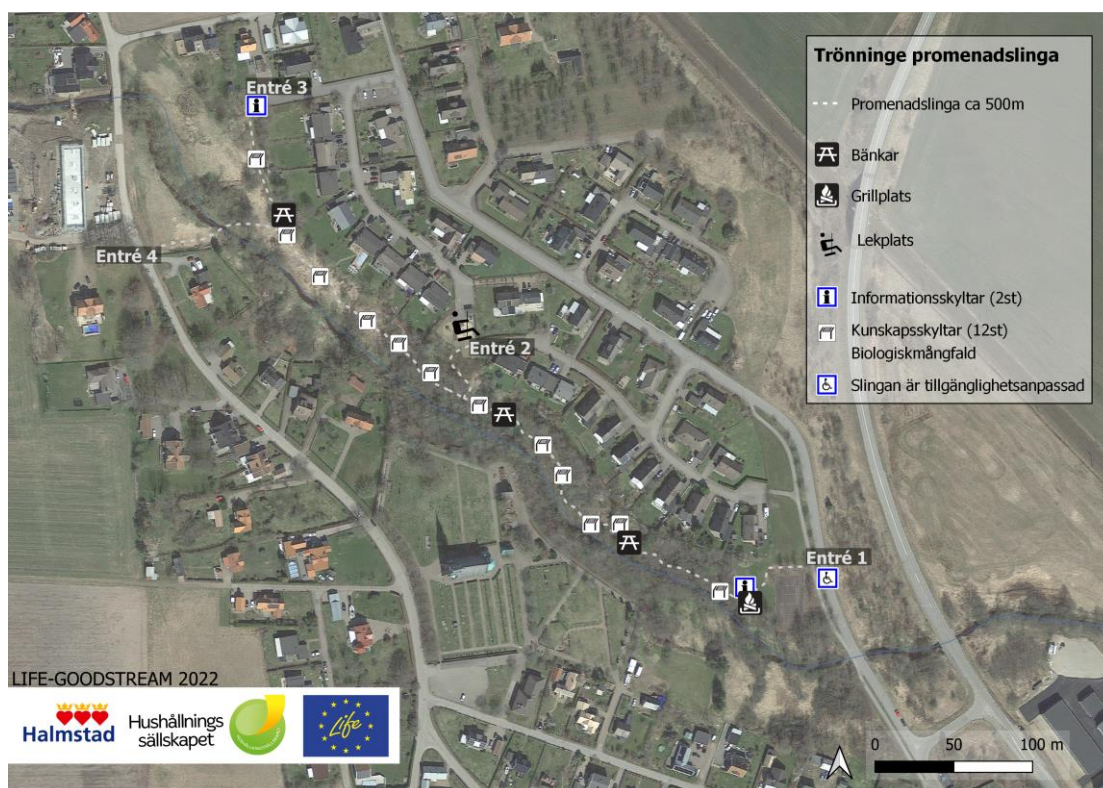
Entré 3

Entré 4

Entré 2

Entré 1

Trönninge promenadslinga

Promenadslinga ca 500m

Bänkar

Grillplats

Lekplats

Informationsskyltar (2st)

Kunskapsskyltar (12st) Biologiskmångfald

Slingan är tillgänglighetsanpassad

LIFE-GOODSTREAM 2022

Halmstad

Hushållnings sällskapet

Life

0 50 100 m